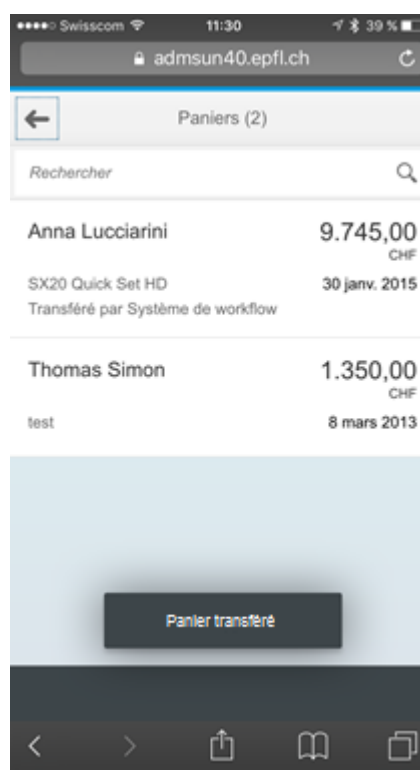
●●●●○ Swisscom 11:30 39 %
admsun40.epfl.ch

Paniers (2)

Rechercher

Anna Lucciarini
9.745,00
CHF
SX20 Quick Set HD
30 janv. 2015
Transféré par Système de workflow

Thomas Simon
1.350,00
CHF
test
8 mars 2013

Panier transféré